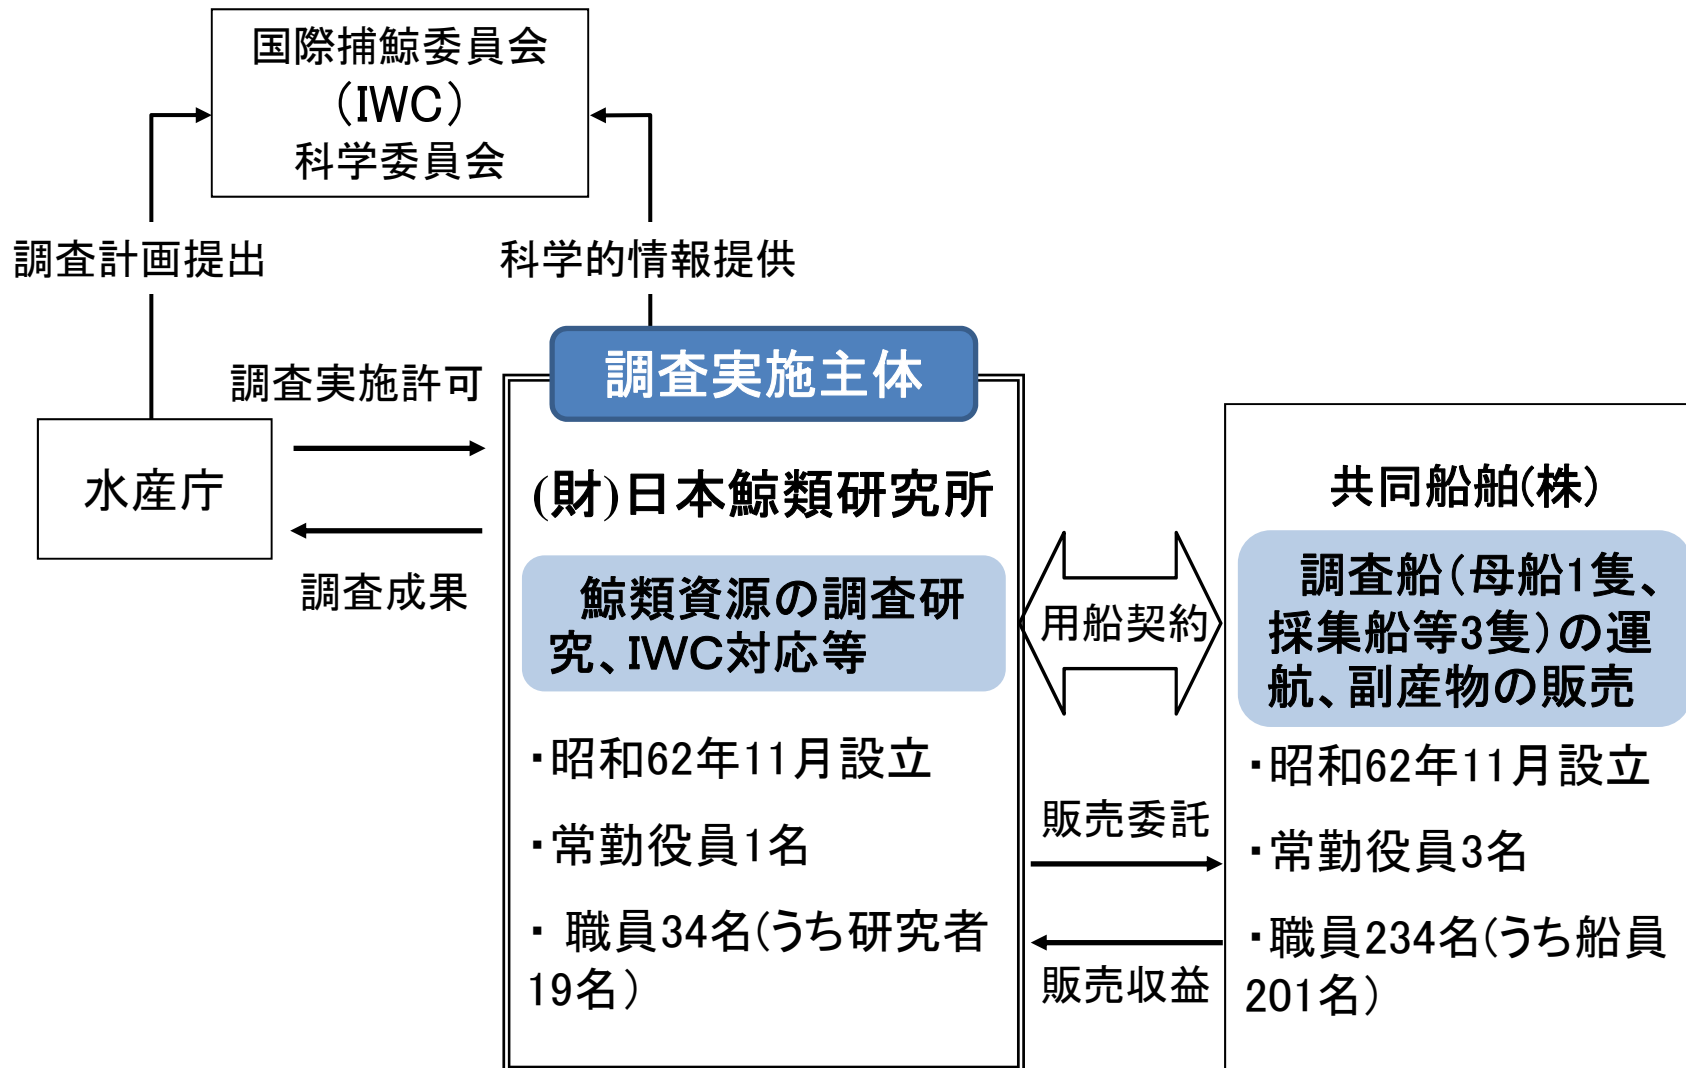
国際捕鯨委員会
（IWC）
科学委員会

調査計画提出

科学的情報提供

調査実施許可

水産庁

調査成果

調査実施主体

(財)日本鯨類研究所

鯨類資源の調査研究、IWC対応等

・昭和62年11月設立

・常勤役員1名

・ 職員34名(うち研究者19名）

用船契約

販売委託

販売収益

共同船舶(株)

調査船（母船1隻、採集船等3隻）の運航、副産物の販売

・昭和62年11月設立

・常勤役員3名

・職員234名(うち船員201名）